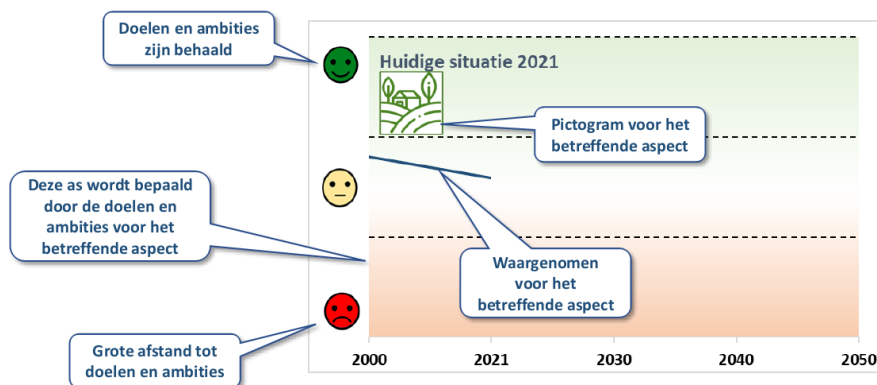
Doelen en ambities zijn behaald

Huidige situatie 2021

Pictogram voor het betreffende aspect

Deze as wordt bepaald door de doelen en ambities voor het betreffende aspect

Waargenomen voor het betreffende aspect

Grote afstand tot doelen en ambities

2000

2021

2030

2040

2050